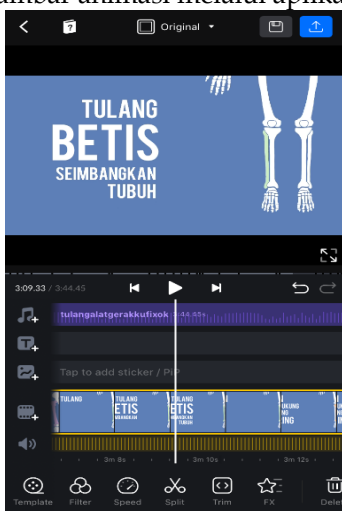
ambar animasi melalui aplika

Original

TULANG BETIS SEIMBANGKAN TUBUH

3:09.33 / 3:44.45

tulangalatgerakkufixok 3:44.45

Tap to add sticker / PiP

TULANG ETIS TULANG ETIS UNG NG

3m 8s 3m 10s 3m 12s

Template Filter Speed Split Trim FX Delet